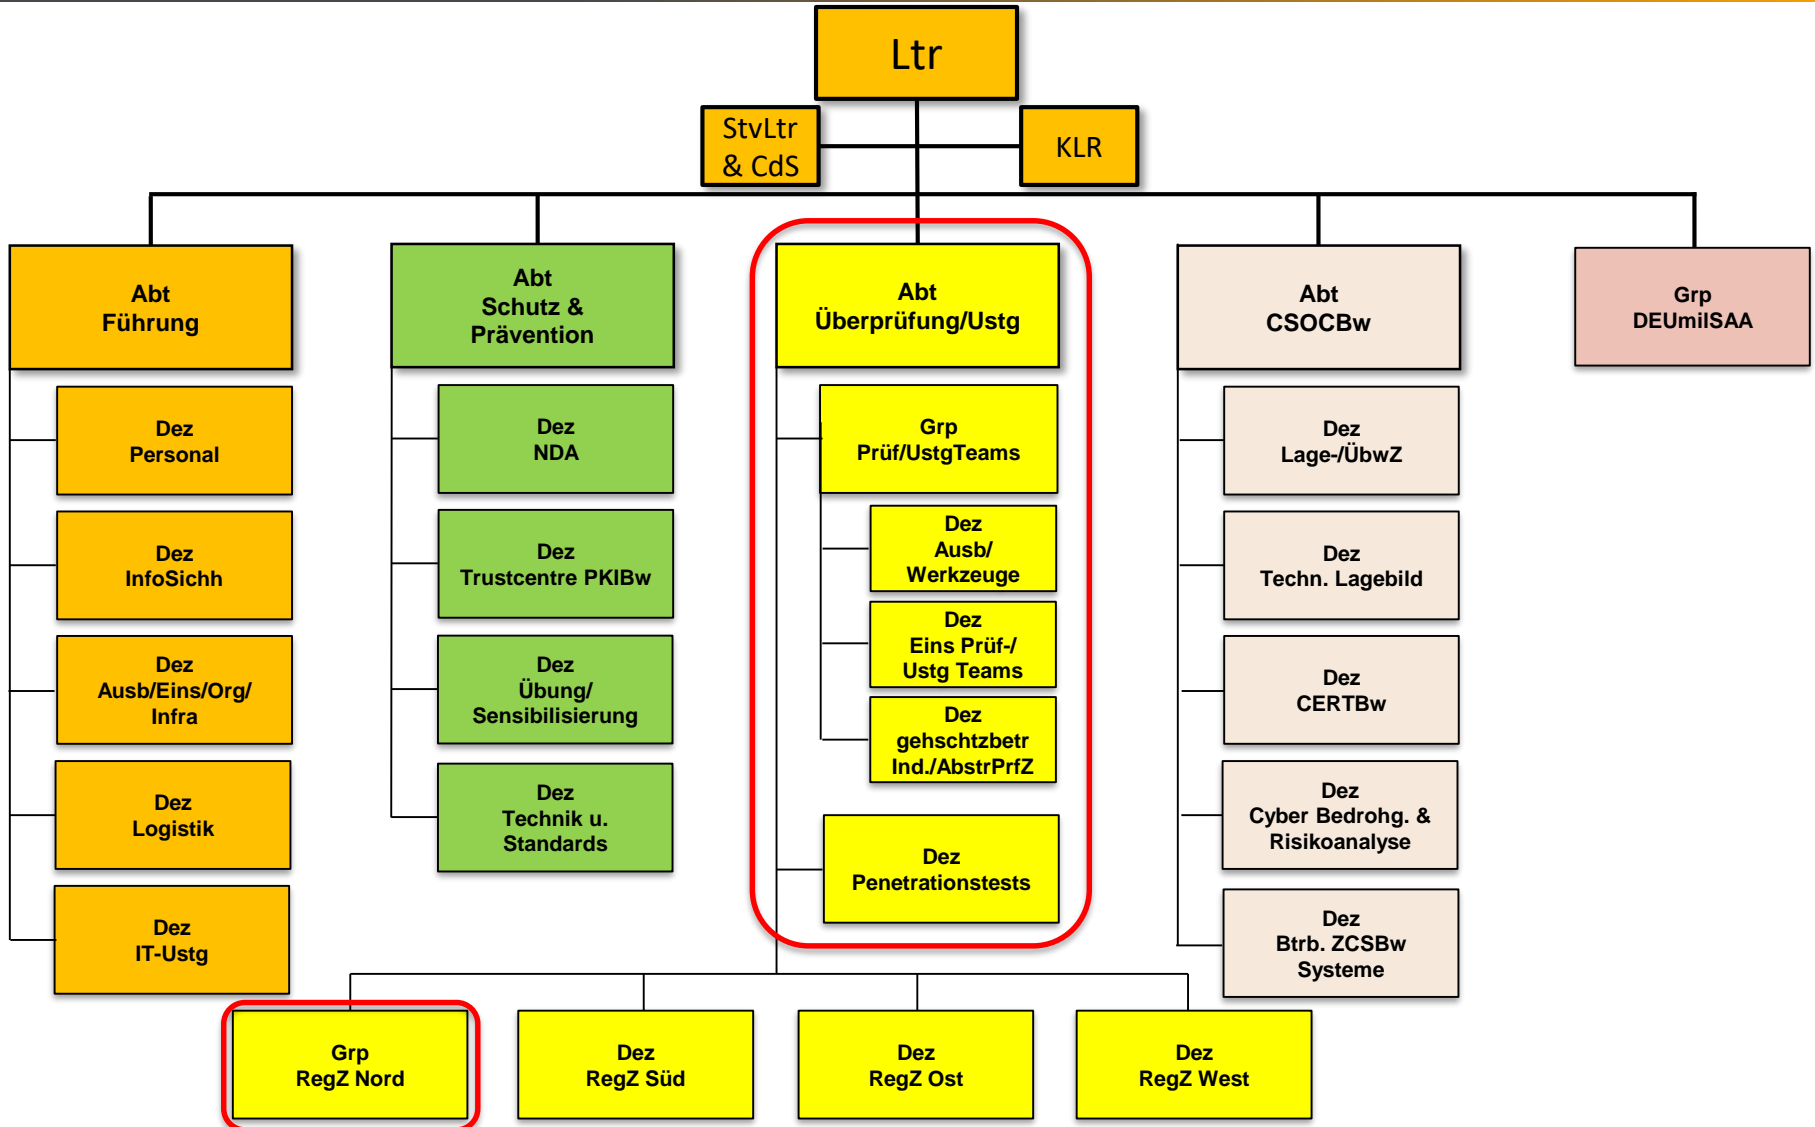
Ltr

StvLtr & CdS

KLR

Abt Führung

Dez Personal

Dez InfoSichh

Dez Ausb/Eins/Org/ Infra

Dez Logistik

Dez IT-Ustg

Abt Schutz & Prävention

Dez NDA

Dez Trustcentre PKIBw

Dez Übung/ Sensibilisierung

Dez Technik u. Standards

Abt Überprüfung/Ustg

Grp Prüf/UstgTeams

Dez Ausb/ Werkzeuge

Dez Eins Prüf-/ Ustg Teams

Dez gehschtzbetr Ind./AbstrPrfZ

Dez Penetrationstests

Abt CSOCBw

Dez Lage-/ÜbwZ

Dez Techn. Lagebild

Dez CERTBw

Dez Cyber Bedrohg. & Risikoanalyse

Dez Btrb. ZCSBw Systeme

Grp DEUmilSAA

Grp RegZ Nord

Dez RegZ Süd

Dez RegZ Ost

Dez RegZ West